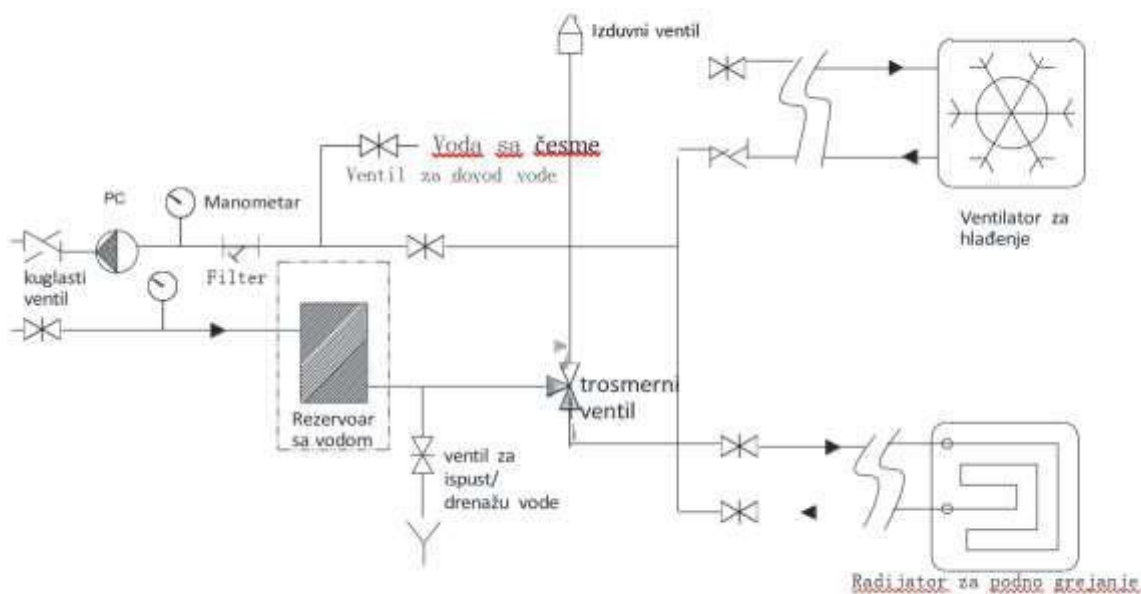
Izduvni ventil

Voda sa česme
Ventil za dovod vode

PC
Manometar

Ventilator za hlađenje

kuglasti ventil
Filter

Rezervoar sa vodom

trosmerni ventil

ventil za ispust/ drenažu vode

Radijator za podno grejanje